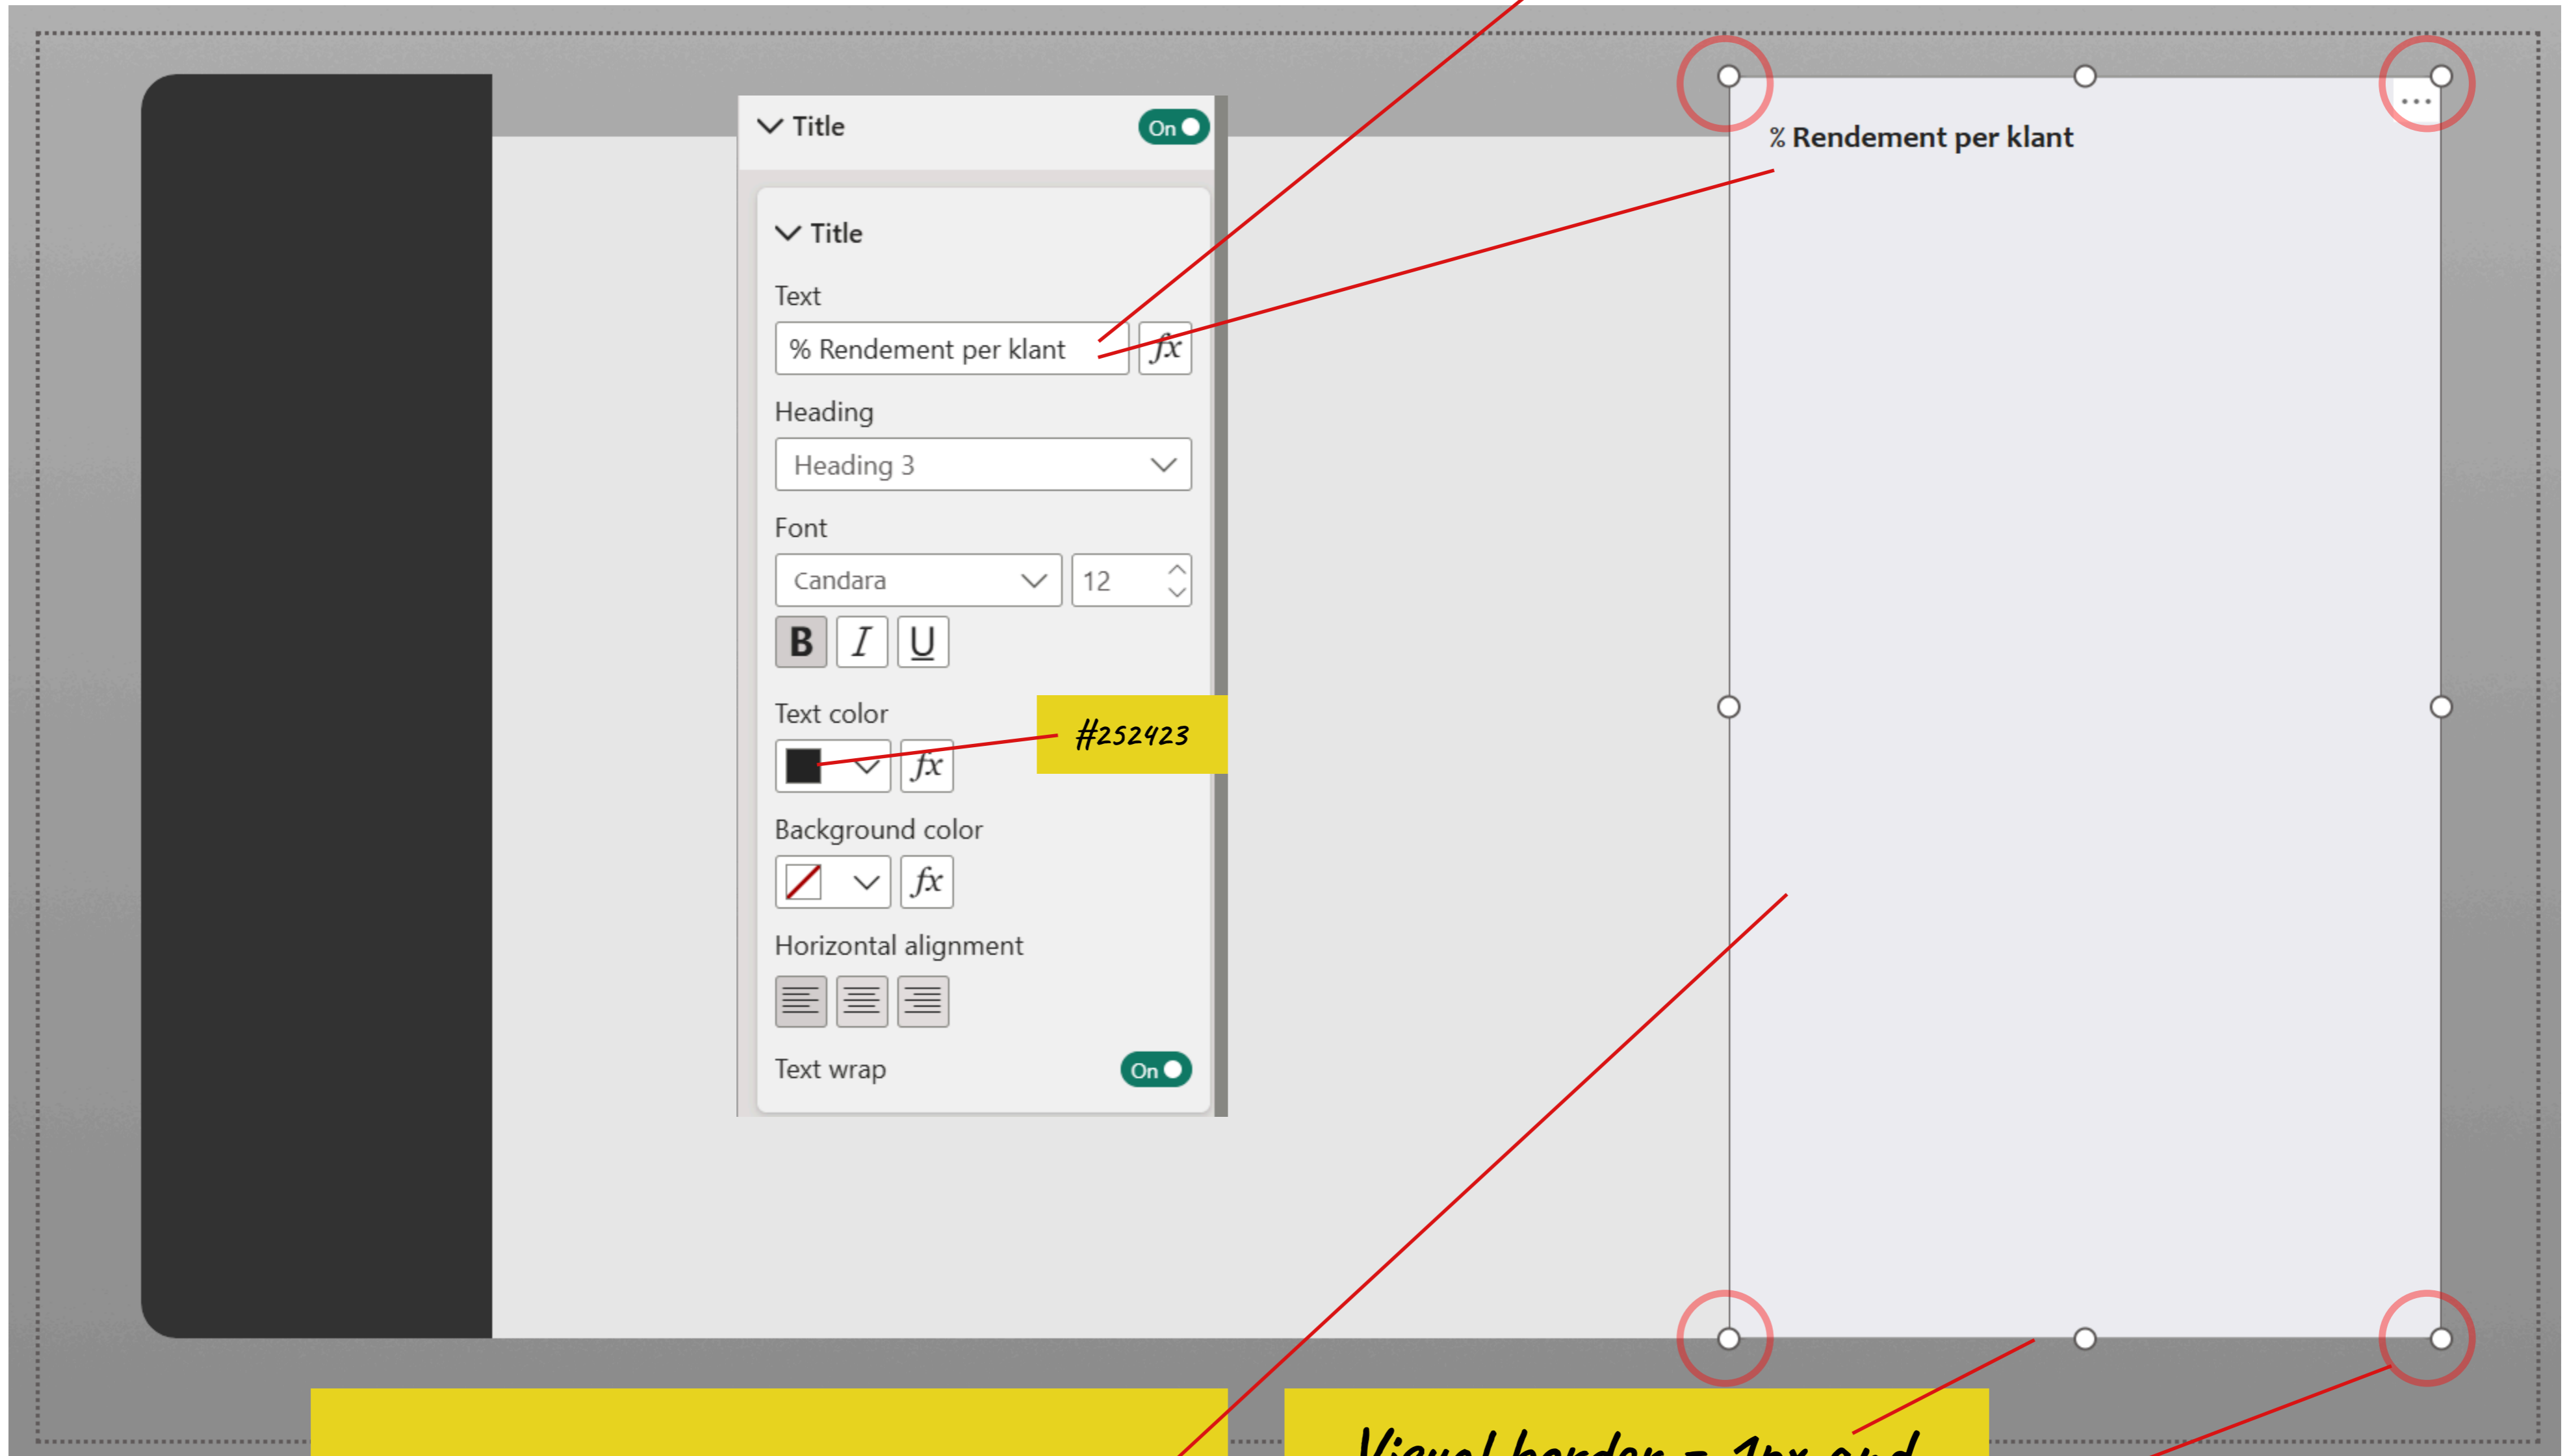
Title On

Title

Text

% Rendement per klant

Heading

Heading 3

Font

Candara

12

B I U

Text color

#252423

Background color

Horizontal alignment

Text wrap On

% Rendement per klant

...

Visual border = 1px and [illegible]